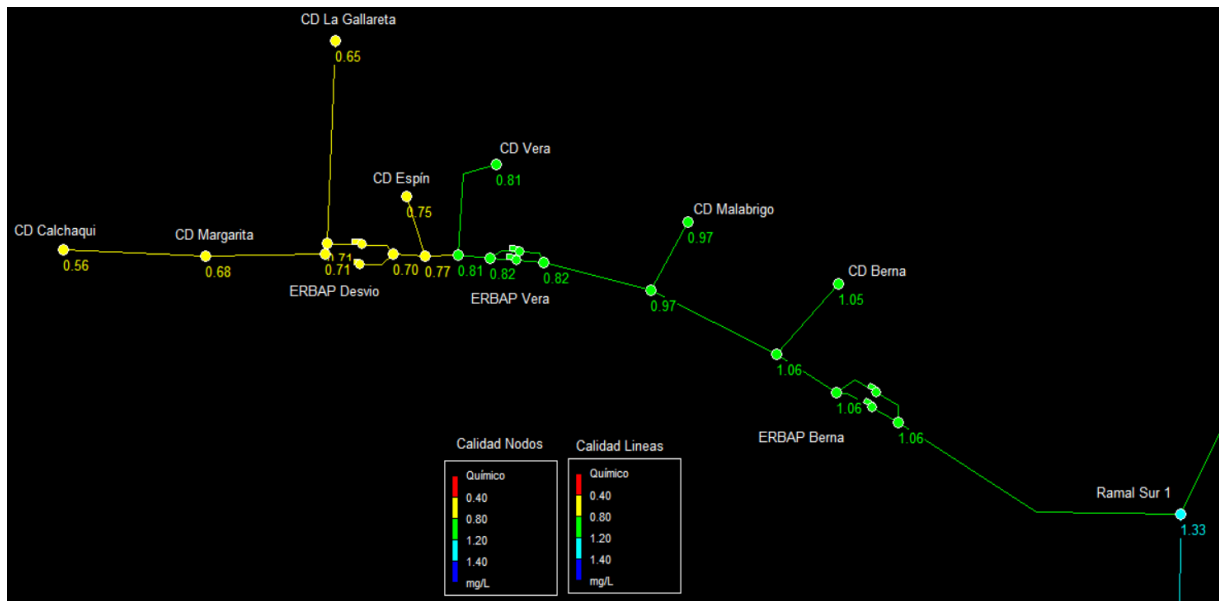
CD La Gallareta
0.65

CD Vera
0.81

CD Espín
0.75

CD Malabrigo
0.97

CD Calchaqui
0.56

CD Margarita
0.68

0.71
0.71
0.70
0.77
0.81
0.82
0.82

ERBAP Desvio

ERBAP Vera

0.97

CD Berna
1.05

1.06

1.06

1.06

ERBAP Berna

Calidad Nodos
Químico
0.40
0.80
1.20
1.40
mg/L

Calidad Lineas
Químico
0.40
0.80
1.20
1.40
mg/L

Ramal Sur 1
1.33